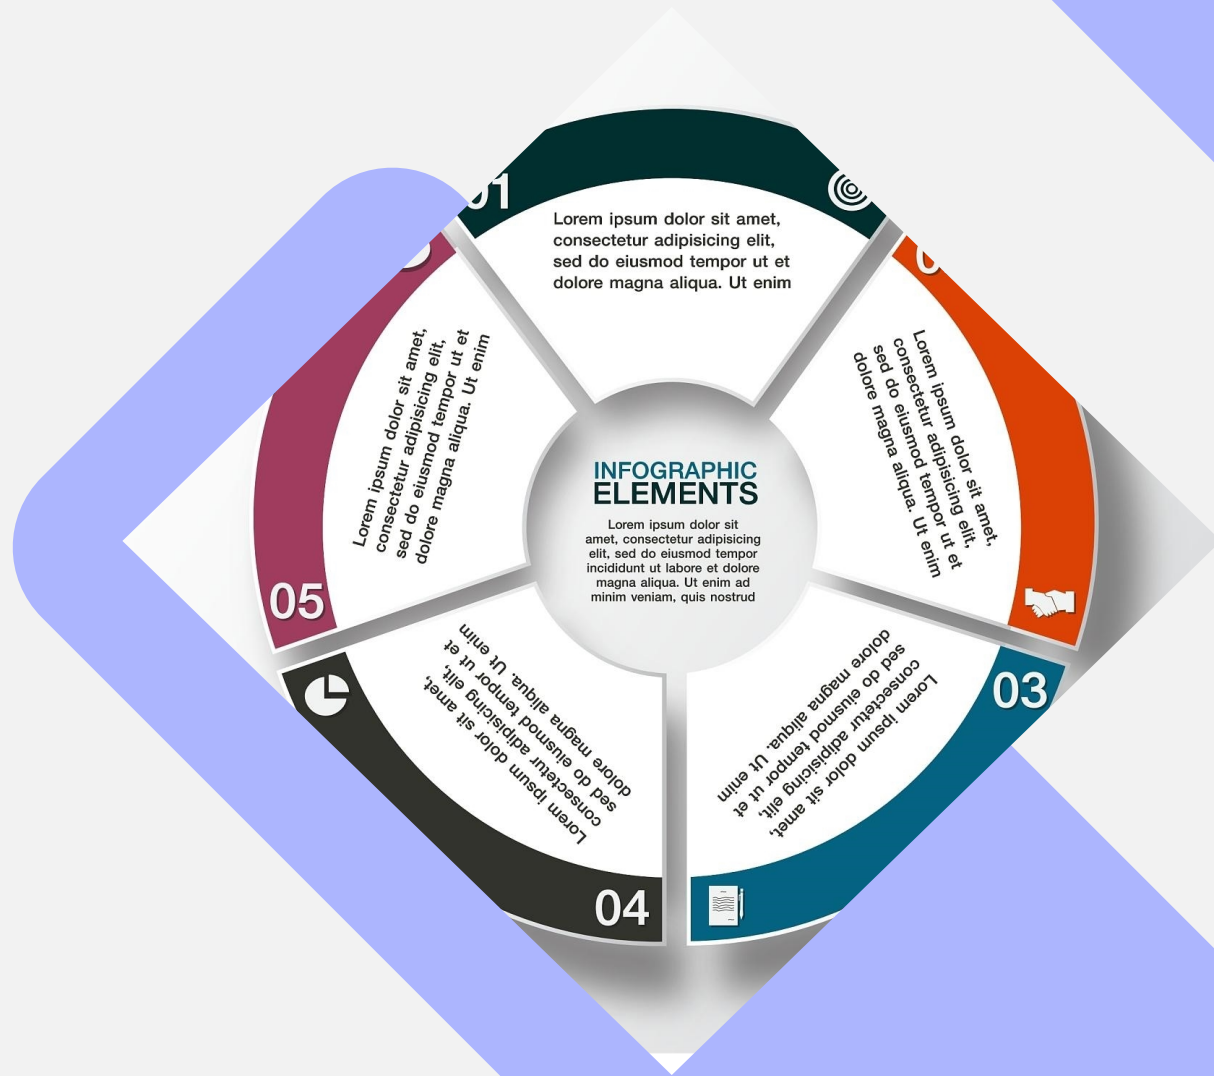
01

Lorem ipsum dolor sit amet, consectetur adipisicing elit, sed do eiusmod tempor ut et dolore magna aliqua. Ut enim

Lorem ipsum dolor sit amet, consectetur adipisicing elit, sed do eiusmod tempor ut et dolore magna aliqua. Ut enim

INFOGRAPHIC
ELEMENTS

Lorem ipsum dolor sit amet, consectetur adipisicing elit, sed do eiusmod tempor incididunt ut labore et dolore magna aliqua. Ut enim ad minim veniam, quis nostrud

Lorem ipsum dolor sit amet, consectetur adipisicing elit, sed do eiusmod tempor ut et dolore magna aliqua. Ut enim

05

03

Lorem ipsum dolor sit amet, consectetur adipisicing elit, sed do eiusmod tempor ut et dolore magna aliqua. Ut enim

Lorem ipsum dolor sit amet, consectetur adipisicing elit, sed do eiusmod tempor ut et dolore magna aliqua. Ut enim

04